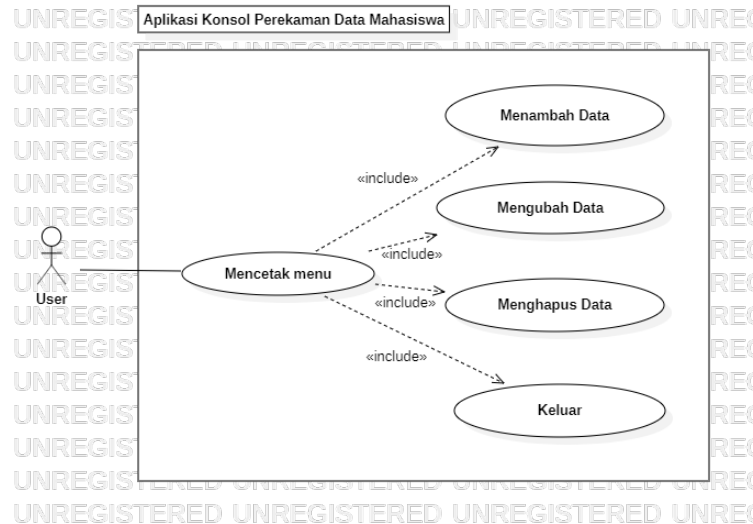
Aplikasi Konsol Perekaman Data Mahasiswa

UNREGISTERED UNREGISTERED UNREGISTERED UNREGISTERED

Menambah Data

«include»

Mengubah Data

«include»

User

Mencetak menu

«include»

Menghapus Data

«include»

Keluar